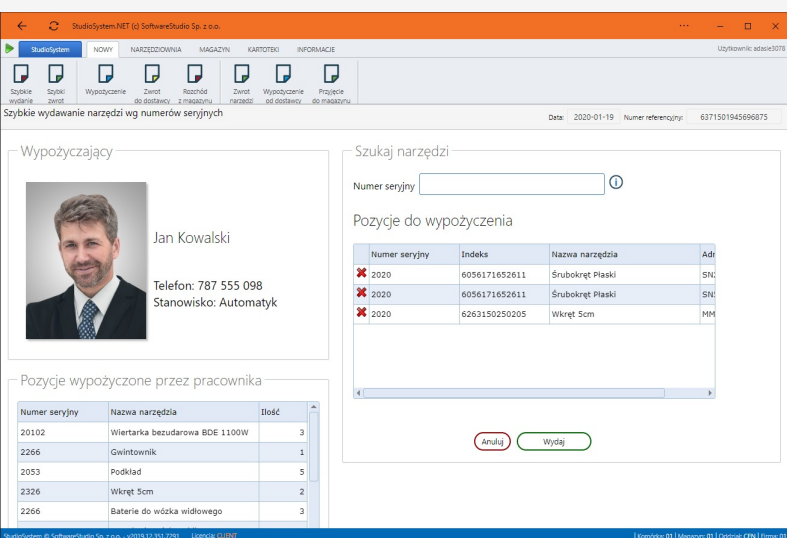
StudioSystem.NET (c) SoftwareStudio Sp. z o.o.

StudioSystem NOWY NARZĘDZIOWNIA MAGAZYN KARTOTEKI INFORMACJE

Użytkownik: adasie3078

Szybkie wydanie | Szybki zwrot | Wypożyczenie | Zwrot do dostawcy | Rozchód z magazynu | Zwrot narzędzi | Wypożyczenie od dostawcy | Przyjęcie do magazynu

Szybkie wydawanie narzędzi wg numerów seryjnych

Data: 2020-01-19 Numer referencyjny: 6371501945696875

Wypożyczający

Jan Kowalski

Telefon: 787 555 098
Stanowisko: Automatyk

Szukaj narzędzi

Numer seryjny

Pozycje do wypożyczenia

| Numer seryjny | Indeks | Nazwa narzędzia | Adr |
|---|---|---|---|
| 2020 | 6056171652611 | Śrubokręt Płaski | SN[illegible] |
| 2020 | 6056171652611 | Śrubokręt Płaski | SN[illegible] |
| 2020 | 6263150250205 | Wkręt 5cm | MM |

Anuluj Wydaj

Pozycje wypożyczone przez pracownika

| Numer seryjny | Nazwa narzędzia | Ilość |
|---|---|---|
| 20102 | Wiertarka bezudarowa BDE 1100W | 3 |
| 2266 | Gwintownik | 1 |
| 2053 | Podkład | 5 |
| 2326 | Wkręt 5cm | 2 |
| 2266 | Baterie do wózka widłowego | 3 |

StudioSystem © SoftwareStudio Sp. z o.o. - v2019.12.351.2291 Licencja: CLIENT | Komórka: 01 | Magazyn: 01 | Oddział: CEN | Firma: 01